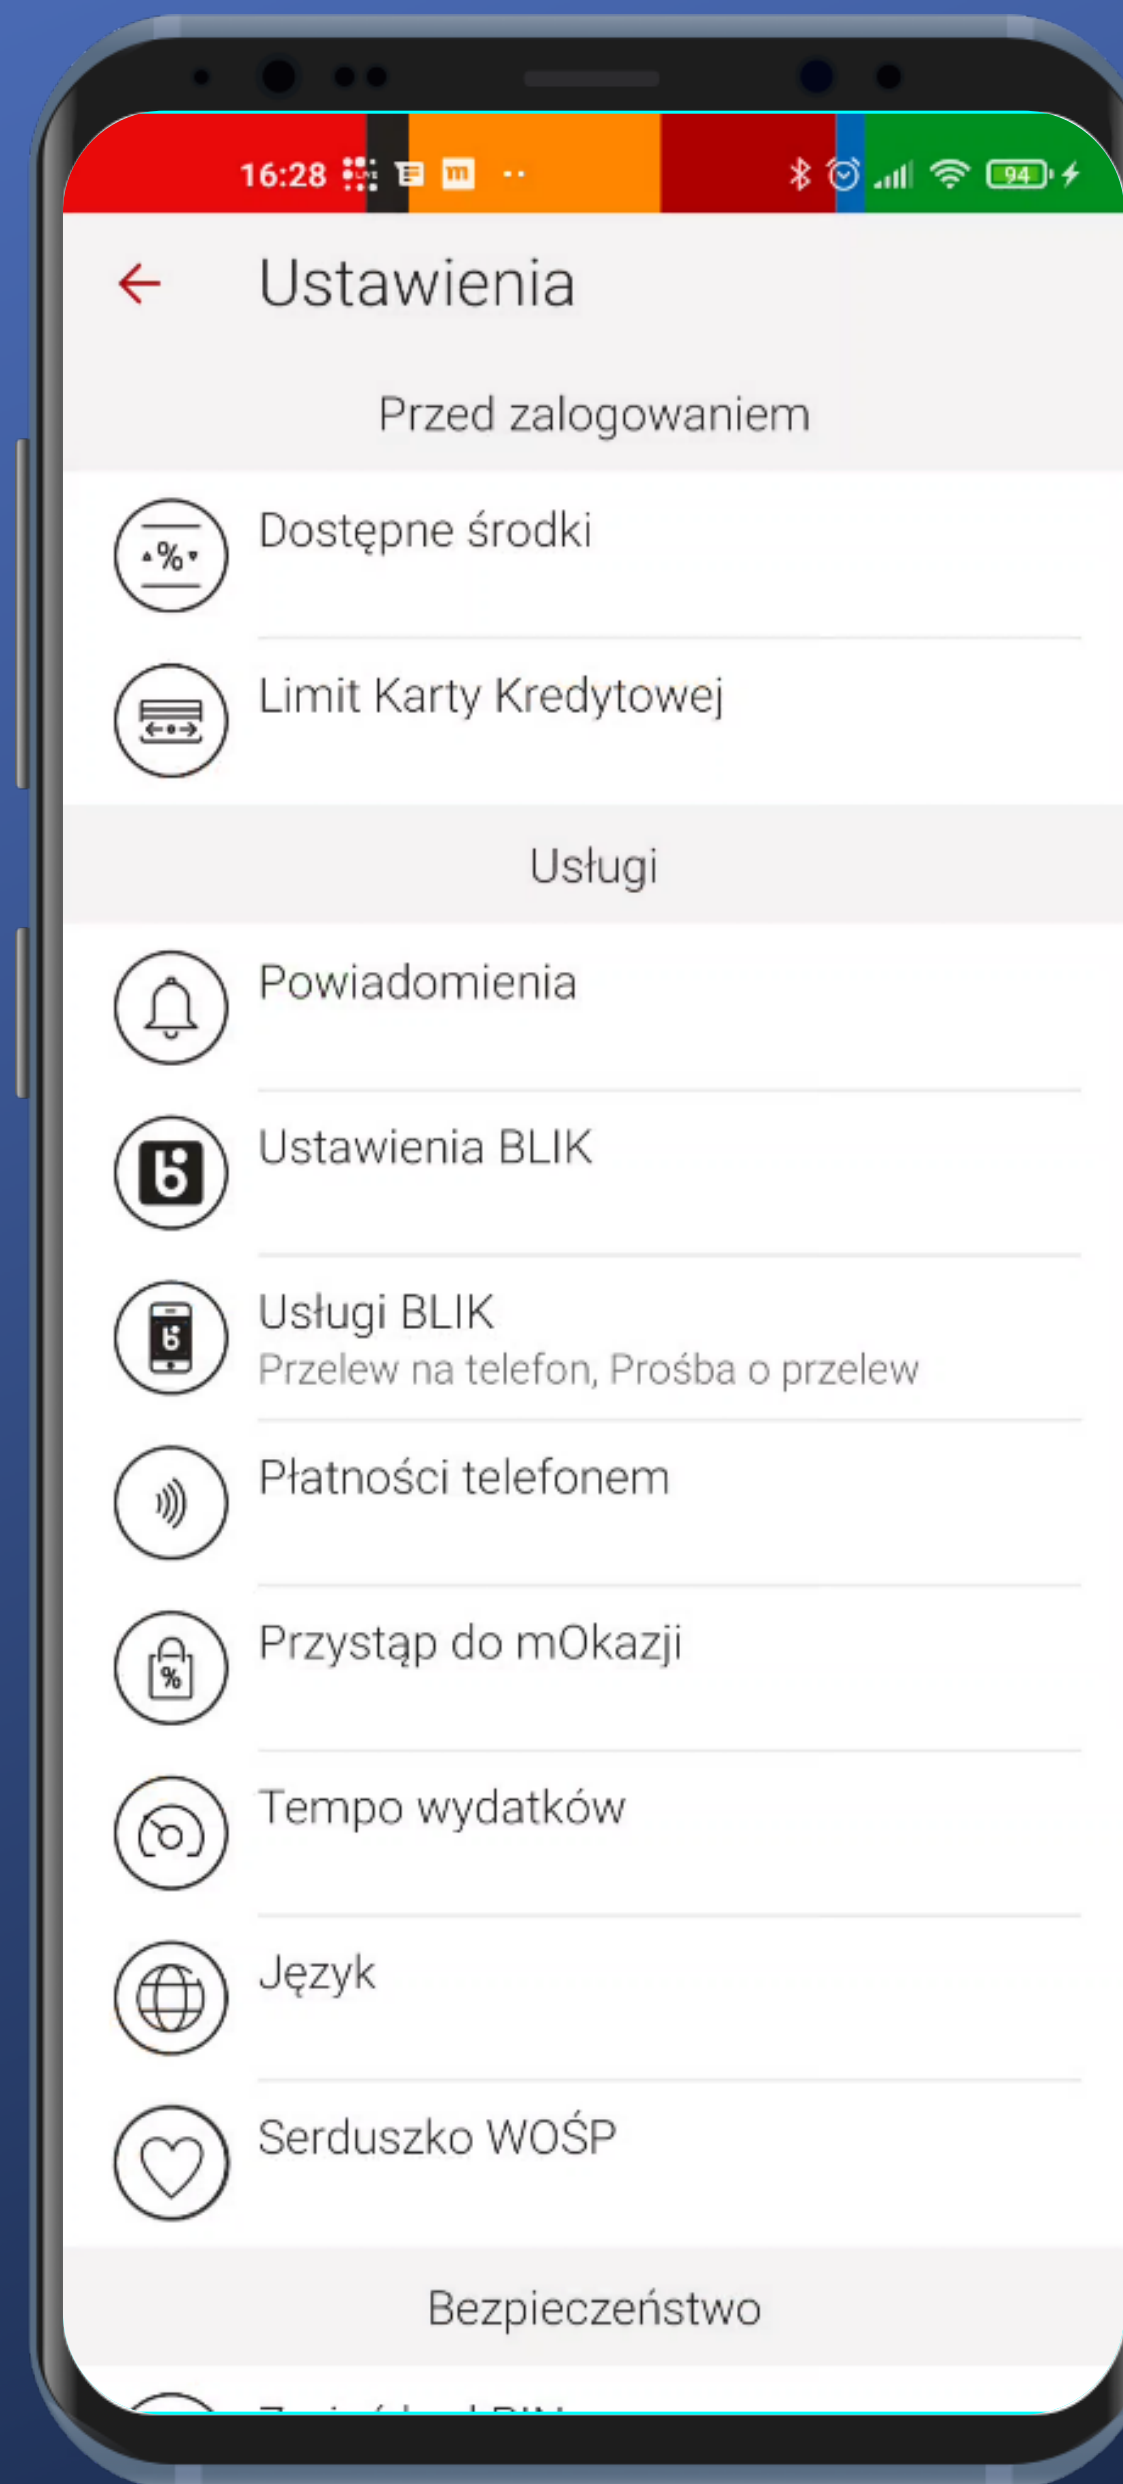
16:28 94

Ustawienia

Przed zalogowaniem

Dostępne środki

Limit Karty Kredytowej

Usługi

Powiadomienia

Ustawienia BLIK

Usługi BLIK
Przelew na telefon, Prośba o przelew

Płatności telefonem

Przystąp do mOkazji

Tempo wydatków

Język

Serduszko WOŚP

Bezpieczeństwo

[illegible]